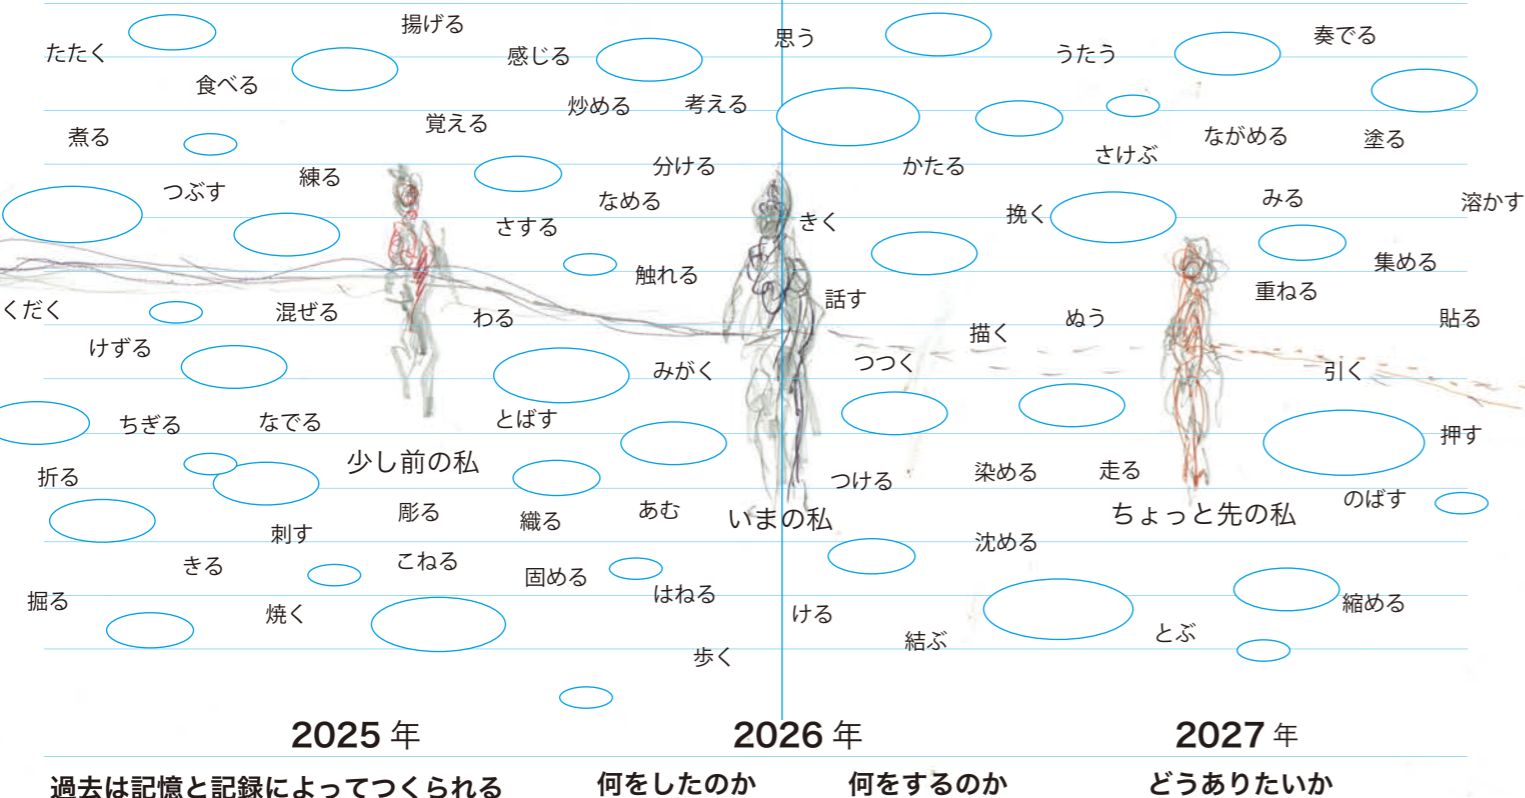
たたく
揚げる
感じる
思う
うたう
奏でる
食べる
炒める
考える
煮る
覚える
ながめる
塗る
さけぶ
つぶす
練る
分ける
かたる
なめる
みる
溶かす
さする
きく
挽く
触れる
集める
重ねる
話す
くだく
混ぜる
わる
ぬう
貼る
描く
けずる
つつく
みがく
引く
ちぎる
なでる
とばす
押す
少し前の私
折る
染める
走る
つける
のばす
彫る
あむ
いまの私
ちょっと先の私
織る
刺す
沈める
こねる
きる
固める
はねる
掘る
縮める
焼く
ける
とぶ
結ぶ
歩く
2025 年
2026 年
2027 年
過去は記憶と記録によってつくられる
何をしたのか
何をするのか
どうありたいか